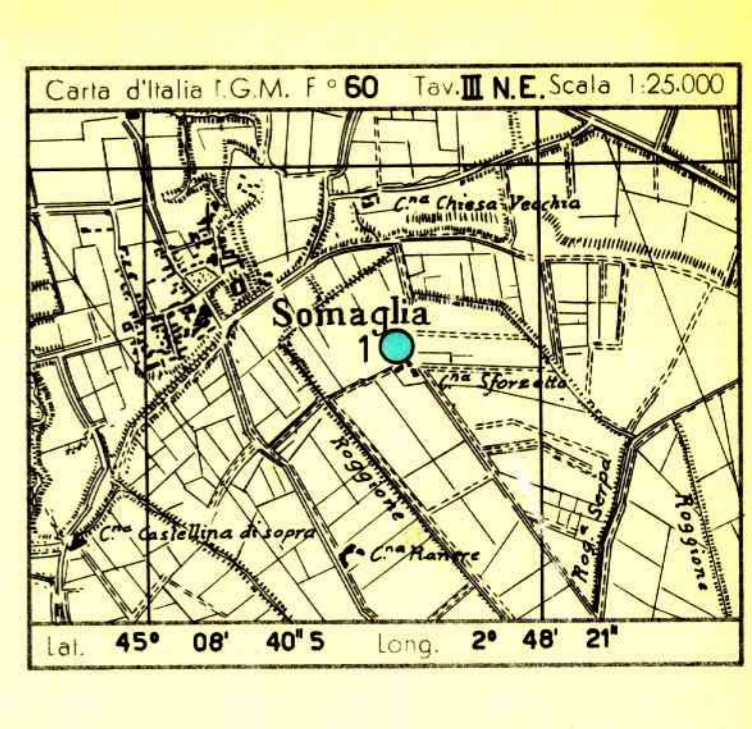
Carta d'Italia I.G.M. F° 60 Tav. III N.E. Scala 1:25.000

Cna Chiesa Vecchia

Somaglia

1

Cna Sforzetta

Roggione

Rog. Serpa

Roggione

Cna Castellina di sopra

Cna Ranere

Lat. 45° 08' 40"5 Long. 2° 48' 21"